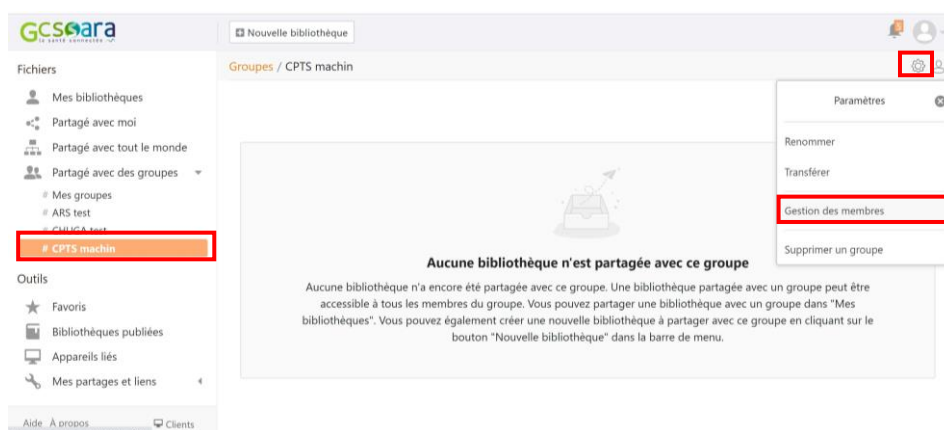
GCSsara
LA SANTÉ CONNECTÉE

Nouvelle bibliothèque

Fichiers

Mes bibliothèques
Partagé avec moi
Partagé avec tout le monde
Partagé avec des groupes
# Mes groupes
# ARS test
# CHUGA test
# CPTS machin

Outils

Favoris
Bibliothèques publiées
Appareils liés
Mes partages et liens

Aide À propos Clients

Groupes / CPTS machin

Paramètres

Renommer
Transférer
Gestion des membres
Supprimer un groupe

Aucune bibliothèque n'est partagée avec ce groupe

Aucune bibliothèque n'a encore été partagée avec ce groupe. Une bibliothèque partagée avec un groupe peut être accessible à tous les membres du groupe. Vous pouvez partager une bibliothèque avec un groupe dans "Mes bibliothèques". Vous pouvez également créer une nouvelle bibliothèque à partager avec ce groupe en cliquant sur le bouton "Nouvelle bibliothèque" dans la barre de menu.